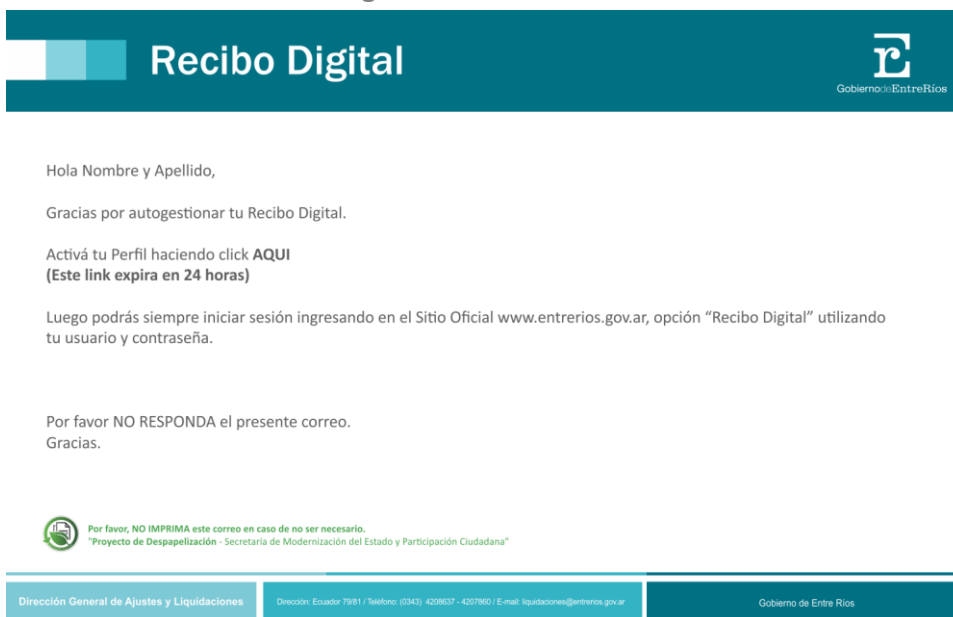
Recibo Digital

GobiernodeEntreRíos

Hola Nombre y Apellido,

Gracias por autogestionar tu Recibo Digital.

Activá tu Perfil haciendo click **AQUI**
**(Este link expira en 24 horas)**

Luego podrás siempre iniciar sesión ingresando en el Sitio Oficial www.entrerios.gov.ar, opción "Recibo Digital" utilizando tu usuario y contraseña.

Por favor NO RESPONDA el presente correo.
Gracias.

Por favor, NO IMPRIMA este correo en caso de no ser necesario.
"Proyecto de Despapelización - Secretaría de Modernización del Estado y Participación Ciudadana"

Dirección General de Ajustes y Liquidaciones

Dirección: Ecuador 79/81 / Teléfono: (0343) 4208637 - 4207860 / E-mail: liquidaciones@entrerios.gov.ar

Gobierno de Entre Ríos